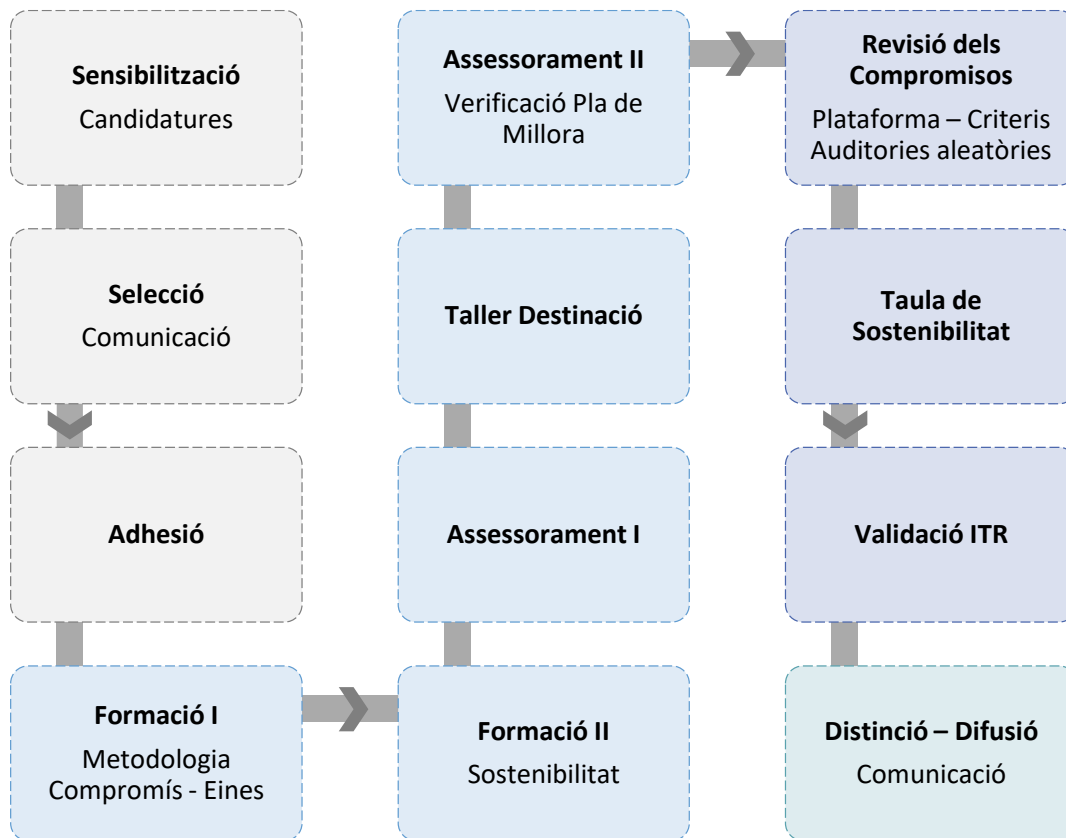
**Sensibilització**
Candidatures

**Selecció**
Comunicació

**Adhesió**

**Formació I**
Metodologia Compromís - Eines

**Formació II**
Sostenibilitat

**Assessorament I**

**Taller Destinació**

**Assessorament II**
Verificació Pla de Millora

**Revisió dels Compromisos**
Plataforma – Criteris Auditories aleatòries

**Taula de Sostenibilitat**

**Validació ITR**

**Distinció – Difusió**
Comunicació